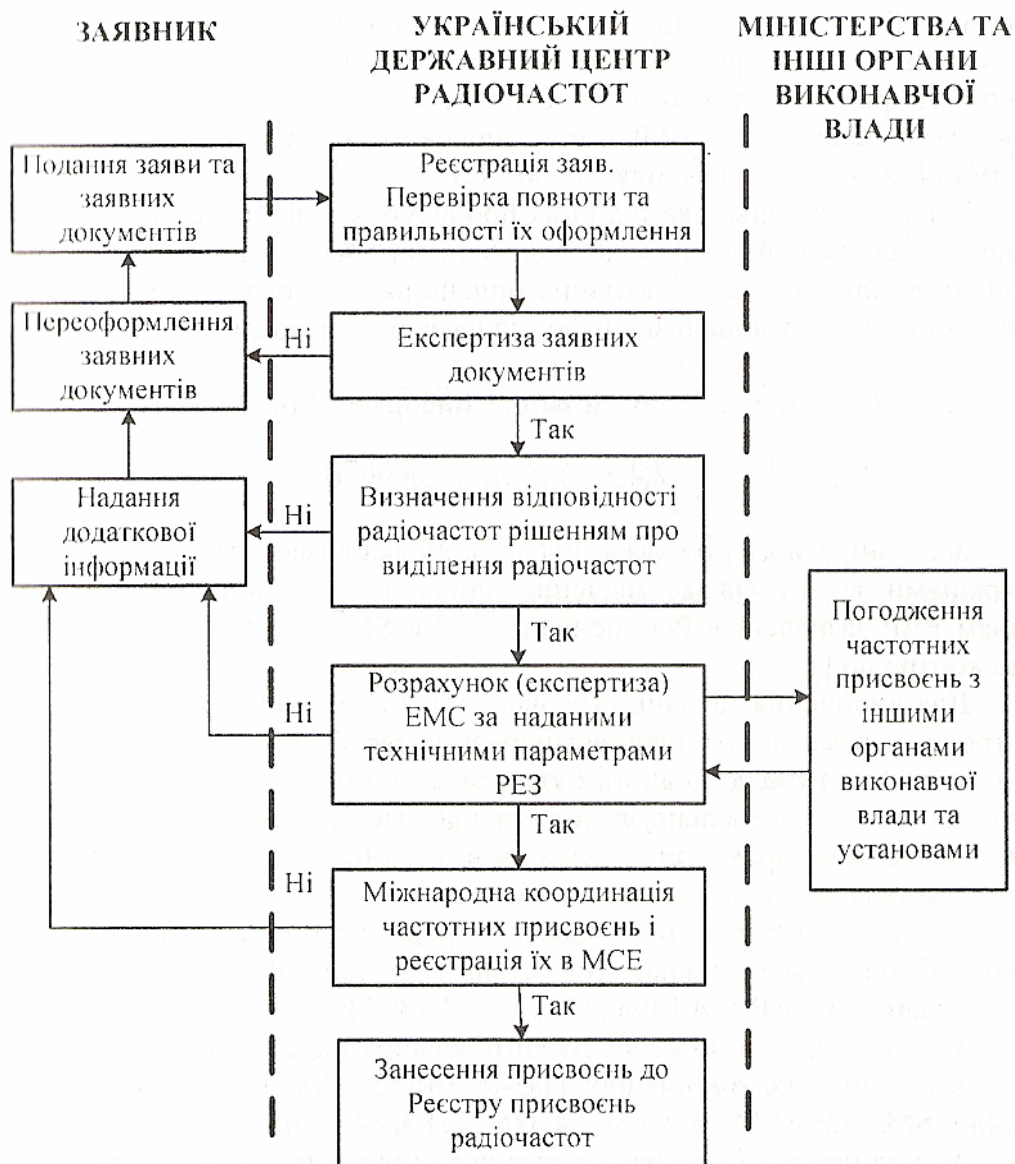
ЗАЯВНИК

УКРАЇНСЬКИЙ ДЕРЖАВНИЙ ЦЕНТР РАДІОЧАСТОТ

МІНІСТЕРСТВА ТА ІНШІ ОРГАНИ ВИКОНАВЧОЇ ВЛАДИ

Подання заяви та заявних документів

Реєстрація заяв. Перевірка повноти та правильності їх оформлення

Переоформлення заявних документів

Ні

Експертиза заявних документів

Так

Надання додаткової інформації

Ні

Визначення відповідності радіочастот рішенням про виділення радіочастот

Так

Розрахунок (експертиза) ЕМС за наданими технічними параметрами РЕЗ

Ні

Погодження частотних присвоєнь з іншими органами виконавчої влади та установами

Так

Ні

Міжнародна координація частотних присвоєнь і реєстрація їх в МСЕ

Так

Занесення присвоєнь до Реєстру присвоєнь радіочастот